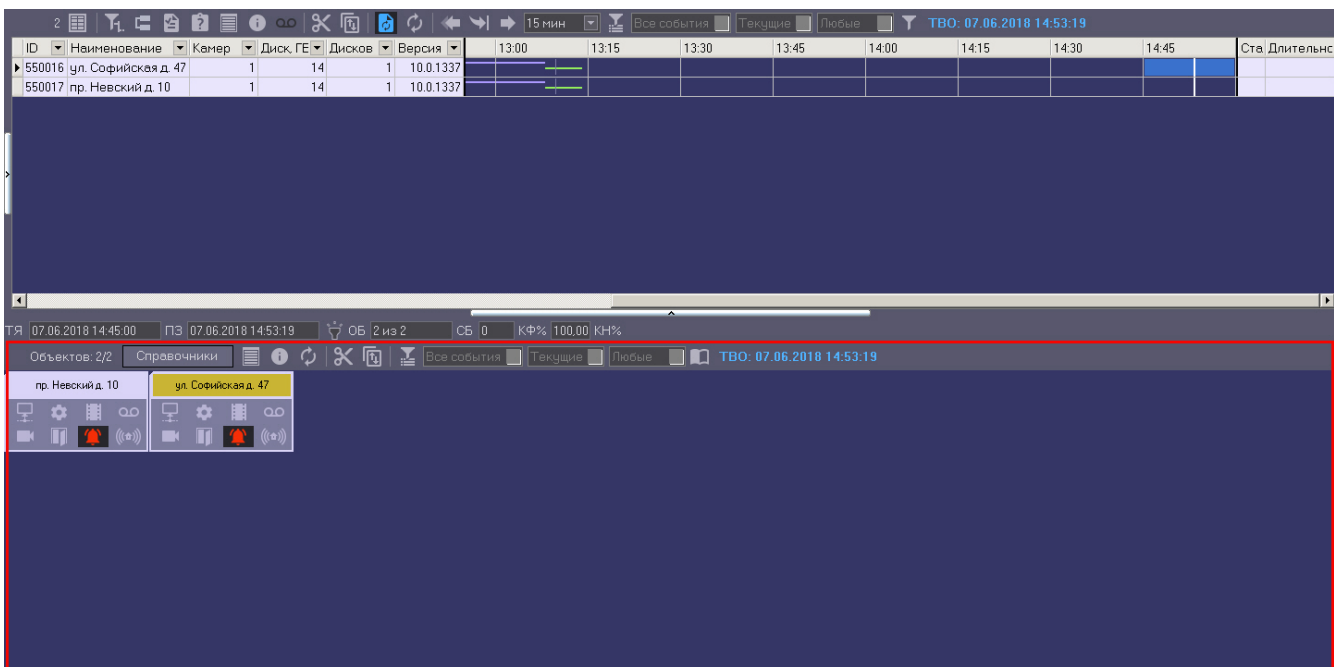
2 15 мин Все события Текущие Любые ТВО: 07.06.2018 14:53:19

| ID | Наименование | Камер | Диск, ГБ | Дисков | Версия | 13:00 | 13:15 | 13:30 | 13:45 | 14:00 | 14:15 | 14:30 | 14:45 | Ста | Длительнс |
|---|---|---|---|---|---|---|---|---|---|---|---|---|---|---|---|
| 550016 | ул. Софийская д. 47 | 1 | 14 | 1 | 10.0.1337 | | | | | | | | | | |
| 550017 | пр. Невский д. 10 | 1 | 14 | 1 | 10.0.1337 | | | | | | | | | | |

ТЯ 07.06.2018 14:45:00 ПЗ 07.06.2018 14:53:19 ОБ 2 из 2 СБ 0 КФ% 100,00 КН%

Объектов: 2/2 Справочники Все события Текущие Любые ТВО: 07.06.2018 14:53:19

пр. Невский д. 10
ул. Софийская д. 47